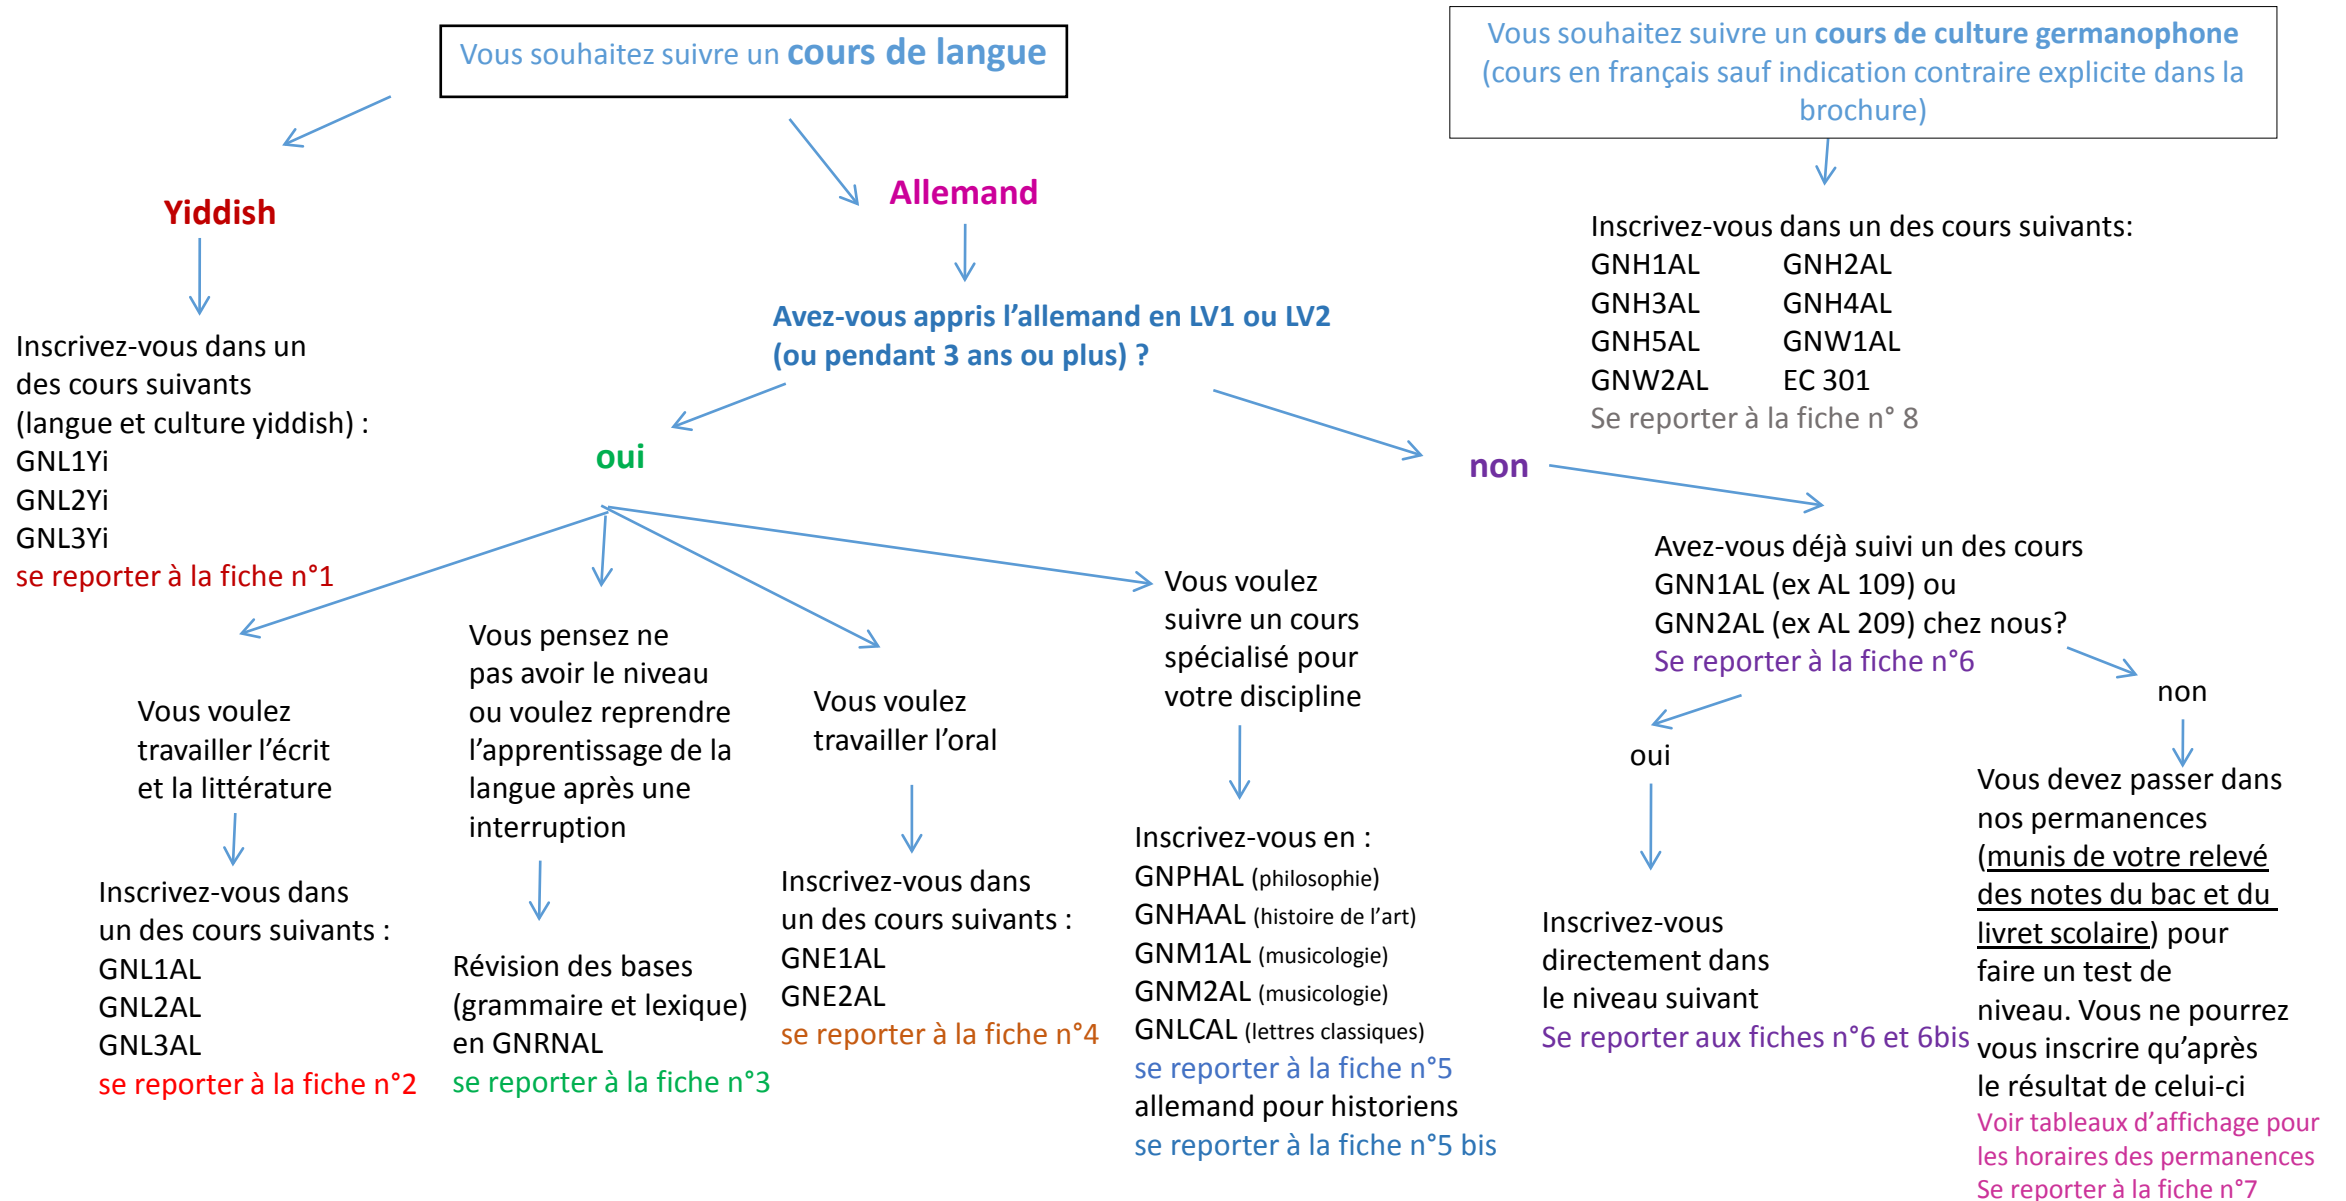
Vous souhaitez suivre un **cours de langue**

Vous souhaitez suivre un **cours de culture germanophone** (cours en français sauf indication contraire explicite dans la brochure)

Yiddish

Allemand

Inscrivez-vous dans un des cours suivants (langue et culture yiddish) :
GNL1Yi
GNL2Yi
GNL3Yi
se reporter à la fiche n°1

Avez-vous appris l'allemand en LV1 ou LV2 (ou pendant 3 ans ou plus) ?

Inscrivez-vous dans un des cours suivants:

| GNH1AL | GNH2AL |
|---|---|
| GNH3AL | GNH4AL |
| GNH5AL | GNW1AL |
| GNW2AL | EC 301 |

Se reporter à la fiche n° 8

oui

non

Avez-vous déjà suivi un des cours GNN1AL (ex AL 109) ou GNN2AL (ex AL 209) chez nous?
Se reporter à la fiche n°6

Vous voulez travailler l'écrit et la littérature

Inscrivez-vous dans un des cours suivants :
GNL1AL
GNL2AL
GNL3AL
se reporter à la fiche n°2

Vous pensez ne pas avoir le niveau ou voulez reprendre l'apprentissage de la langue après une interruption

Révision des bases (grammaire et lexique) en GNRNAL
se reporter à la fiche n°3

Vous voulez travailler l'oral

Inscrivez-vous dans un des cours suivants :
GNE1AL
GNE2AL
se reporter à la fiche n°4

Vous voulez suivre un cours spécialisé pour votre discipline

Inscrivez-vous en :
GNPHAL (philosophie)
GNHAAL (histoire de l'art)
GNM1AL (musicologie)
GNM2AL (musicologie)
GNLCAL (lettres classiques)
se reporter à la fiche n°5
allemand pour historiens
se reporter à la fiche n°5 bis

oui

Inscrivez-vous directement dans le niveau suivant
Se reporter aux fiches n°6 et 6bis

non

Vous devez passer dans nos permanences (munis de votre relevé des notes du bac et du livret scolaire) pour faire un test de niveau. Vous ne pourrez vous inscrire qu'après le résultat de celui-ci
Voir tableaux d'affichage pour les horaires des permanences
Se reporter à la fiche n°7